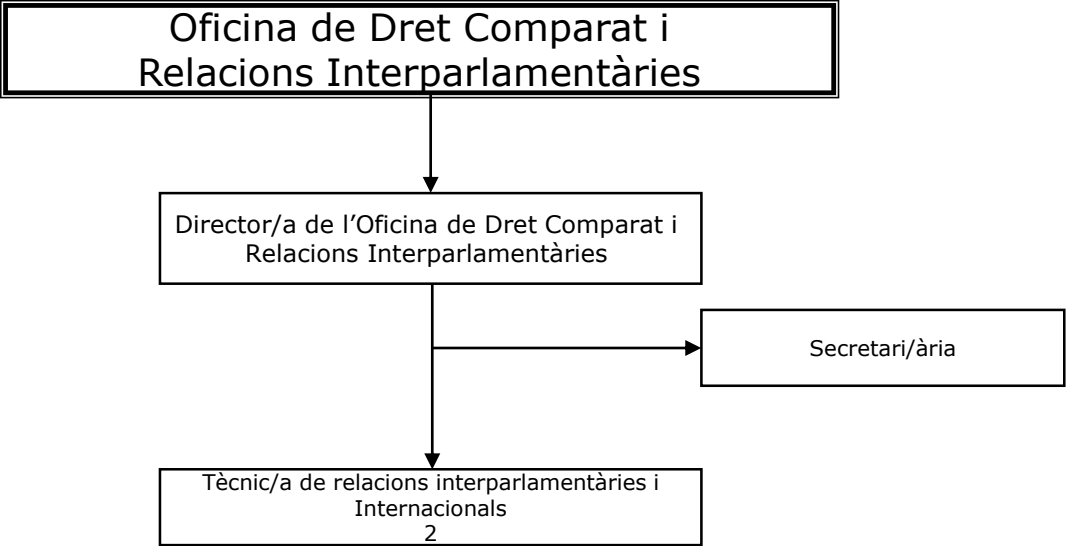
Oficina de Dret Comparat i Relacions Interparlamentàries

Director/a de l’Oficina de Dret Comparat i Relacions Interparlamentàries

Secretari/ària

Tècnic/a de relacions interparlamentàries i Internacionals
2